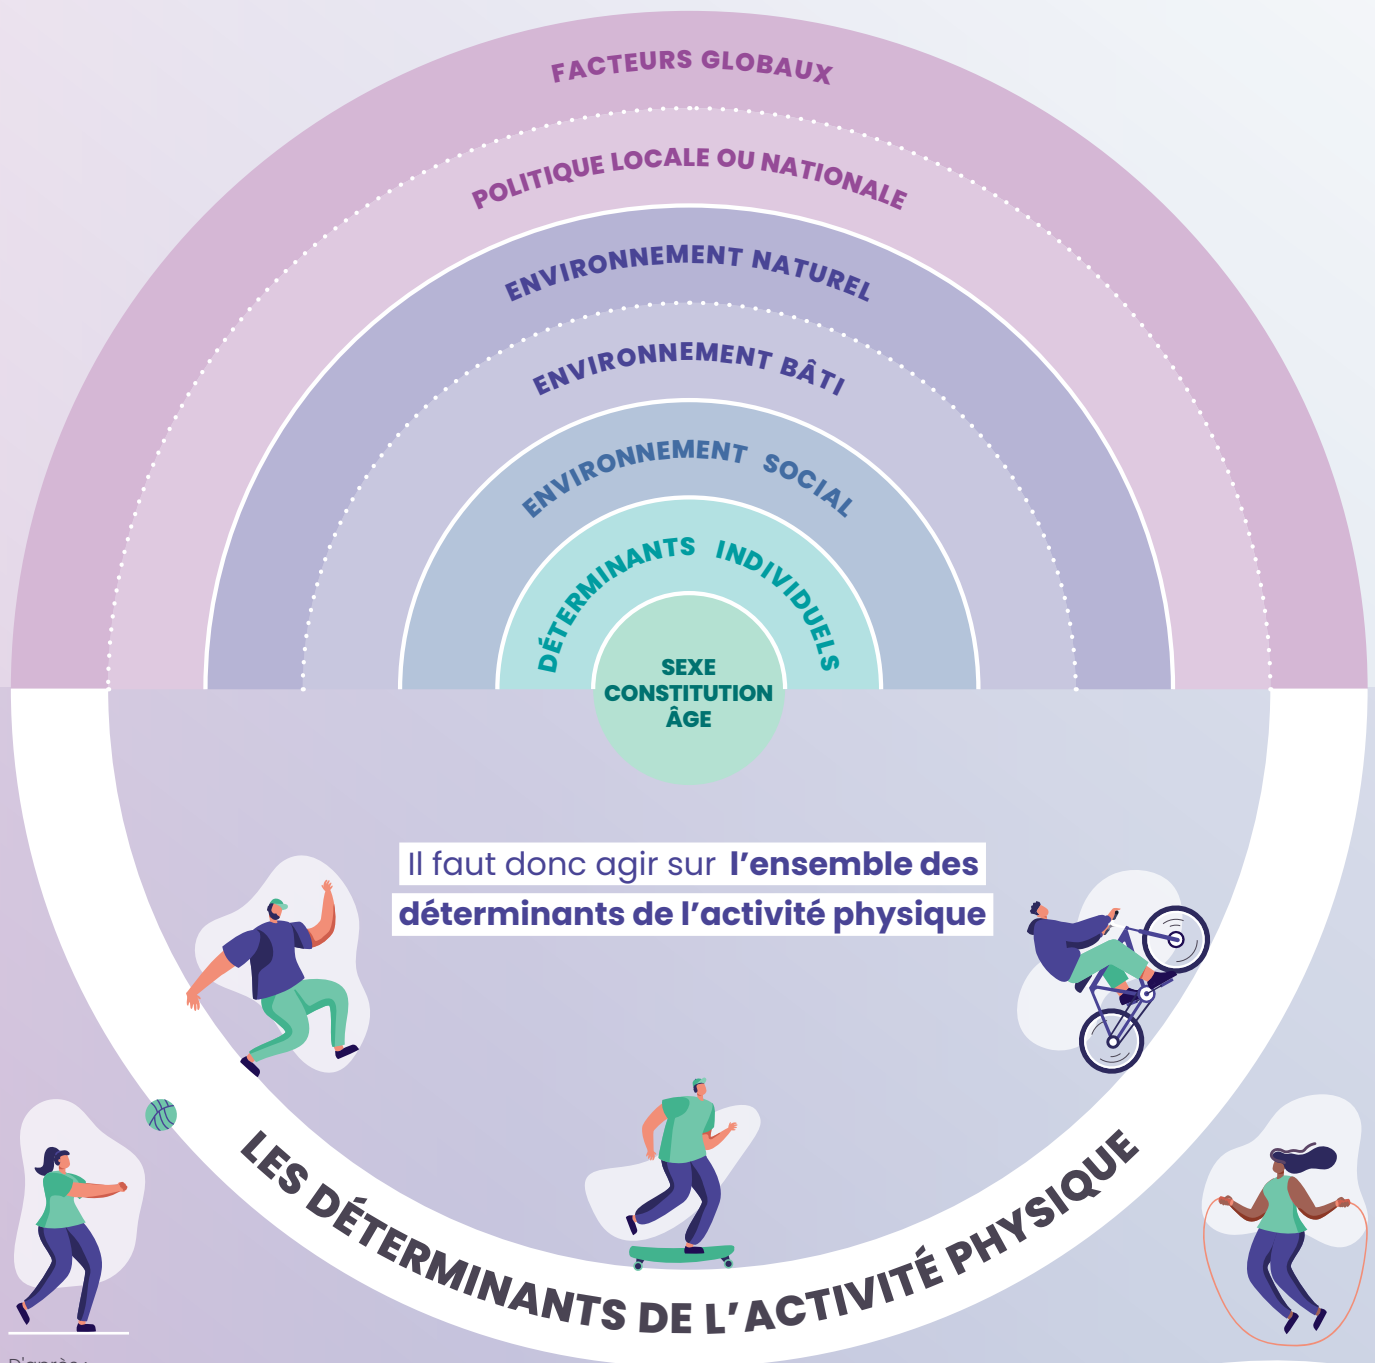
FACTEURS GLOBAUX

POLITIQUE LOCALE OU NATIONALE

ENVIRONNEMENT NATUREL

ENVIRONNEMENT BÂTI

ENVIRONNEMENT SOCIAL

DÉTERMINANTS INDIVIDUELS

SEXE
CONSTITUTION
ÂGE

Il faut donc agir sur l'ensemble des déterminants de l'activité physique

LES DÉTERMINANTS DE L'ACTIVITÉ PHYSIQUE

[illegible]